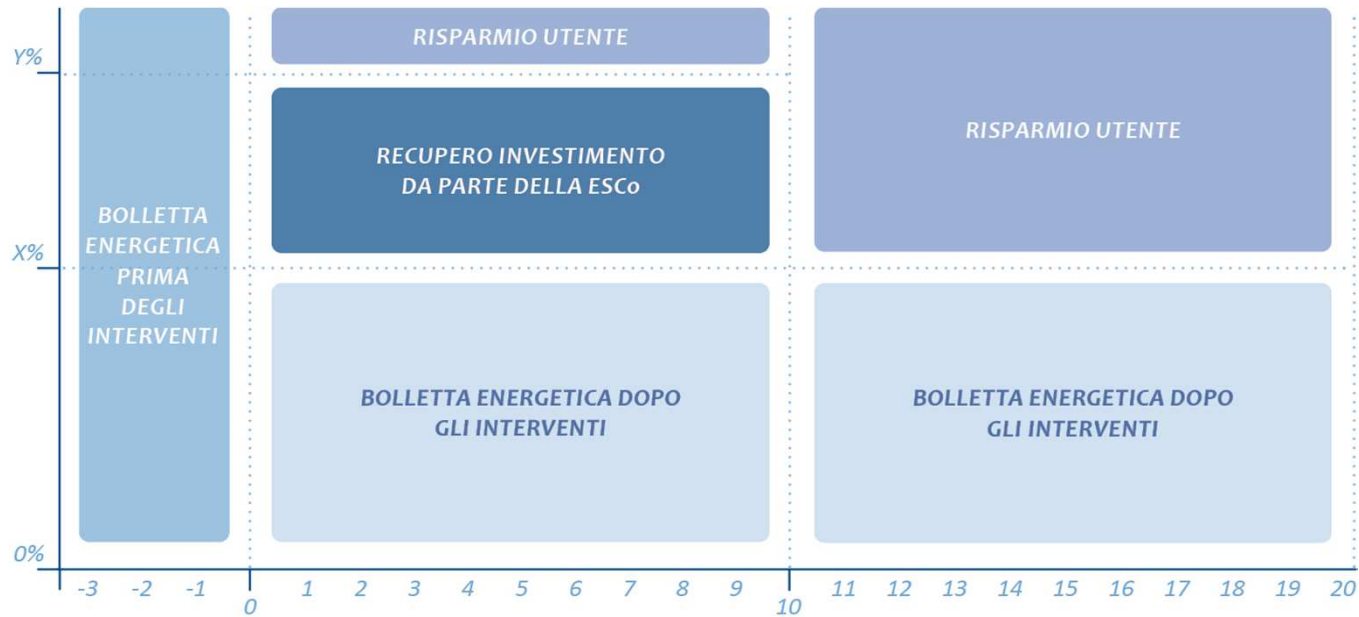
Y%

X%

0%

BOLLETTA ENERGETICA PRIMA DEGLI INTERVENTI

RISPARMIO UTENTE

RECUPERO INVESTIMENTO DA PARTE DELLA ESCo

BOLLETTA ENERGETICA DOPO GLI INTERVENTI

RISPARMIO UTENTE

BOLLETTA ENERGETICA DOPO GLI INTERVENTI

-3 -2 -1 0 1 2 3 4 5 6 7 8 9 10 11 12 13 14 15 16 17 18 19 20